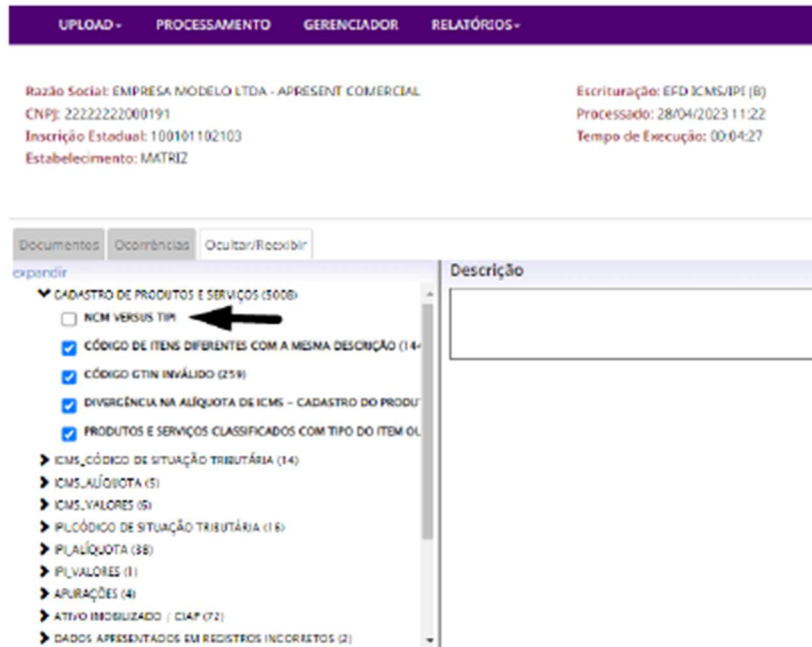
UPLOAD▾ PROCESSAMENTO GERENCIADOR RELATÓRIOS▾

Razão Social: EMPRESA MODELO LTDA - APRESENT COMERCIAL
CNPJ: 22222222000191
Inscrição Estadual: 100101102103
Estabelecimento: MATRIZ

Escrituração: EFD ICMS/IPI (B)
Processado: 28/04/2023 11:22
Tempo de Execução: 00:04:27

Documentos Ocorrências Ocultar/Reexibir

expandir

CADASTRO DE PRODUTOS E SERVIÇOS (5008)
NCM VERSUS TIPI
CÓDIGO DE ITENS DIFERENTES COM A MESMA DESCRIÇÃO (14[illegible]
CÓDIGO GTIN INVÁLIDO (259)
DIVERGÊNCIA NA ALÍQUOTA DE ICMS – CADASTRO DO PRODU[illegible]
PRODUTOS E SERVIÇOS CLASSIFICADOS COM TIPO DO ITEM OU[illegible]
ICMS_CÓDIGO DE SITUAÇÃO TRIBUTÁRIA (14)
ICMS_ALÍQUOTA (5)
ICMS_VALORES (5)
IPI_CÓDIGO DE SITUAÇÃO TRIBUTÁRIA (16)
IPI_ALÍQUOTA (38)
IPI_VALORES (1)
APURAÇÕES (4)
ATIVO IMOBILIZADO / CIAP (72)
DADOS APRESENTADOS EM REGISTROS INCORRETOS (2)

Descrição